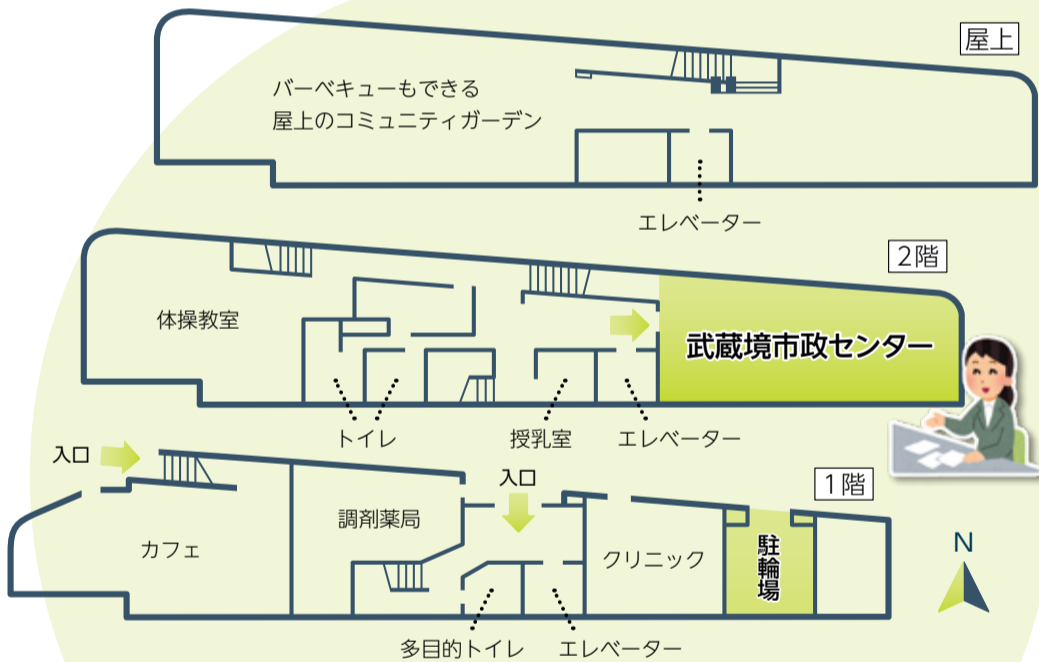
屋上

バーベキューもできる
屋上のコミュニティガーデン

エレベーター

2階

体操教室

武蔵境市政センター

トイレ
授乳室
エレベーター

入口

1階

入口

カフェ

調剤薬局

クリニック

駐輪場

N

多目的トイレ
エレベーター